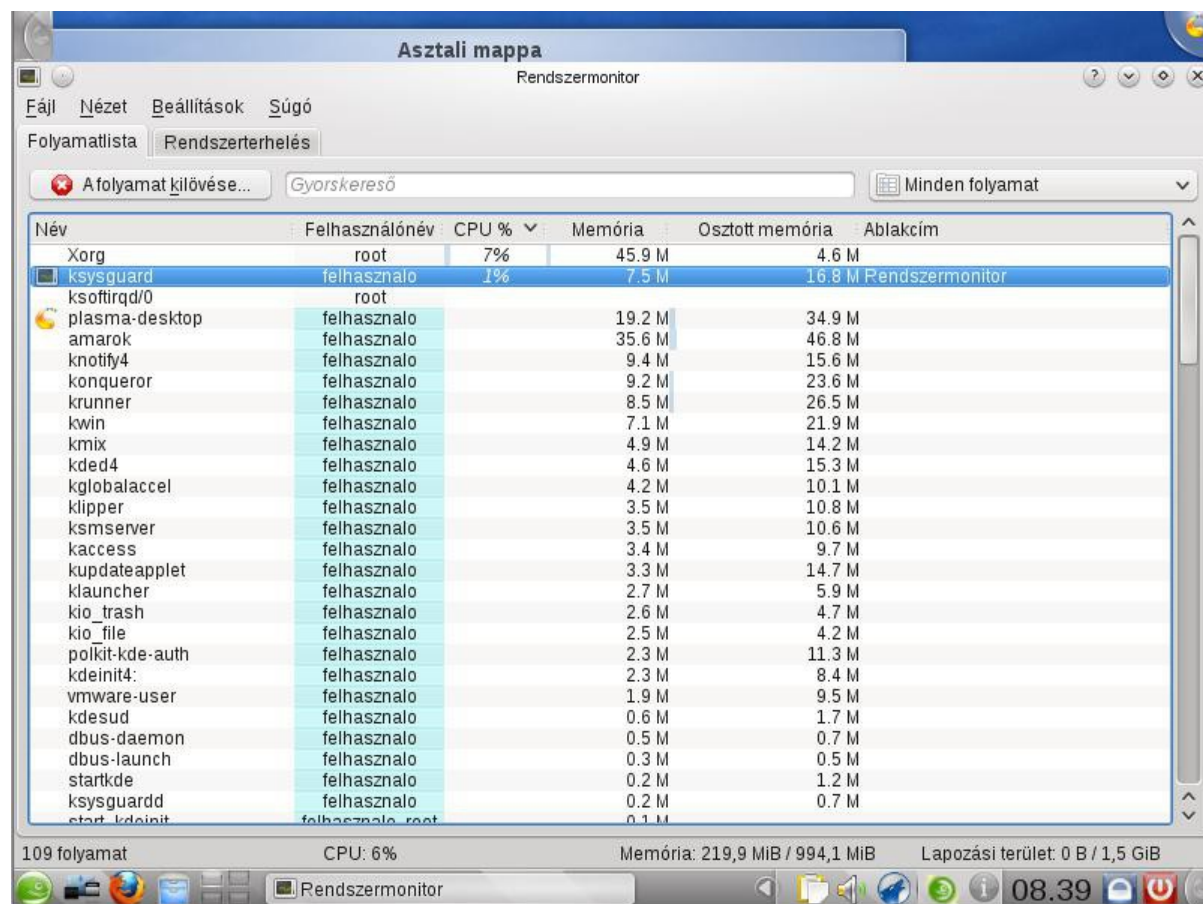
Asztali mappa

Rendszermonitor

Fájl Nézet Beállítások Súgó

Folyamatlista Rendszerterhelés

A folyamat kilövése... Gyorskereső Minden folyamat

| Név | Felhasználónév | CPU % | Memória | Osztott memória | Ablakcím |
|---|---|---|---|---|---|
| Xorg | root | 7% | 45.9 M | 4.6 M | |
| ksysguard | felhasznalo | 1% | 7.5 M | 16.8 M | Rendszermonitor |
| ksoftirqd/0 | root | | | | |
| plasma-desktop | felhasznalo | | 19.2 M | 34.9 M | |
| amarok | felhasznalo | | 35.6 M | 46.8 M | |
| knotify4 | felhasznalo | | 9.4 M | 15.6 M | |
| konqueror | felhasznalo | | 9.2 M | 23.6 M | |
| krunner | felhasznalo | | 8.5 M | 26.5 M | |
| kwin | felhasznalo | | 7.1 M | 21.9 M | |
| kmix | felhasznalo | | 4.9 M | 14.2 M | |
| kded4 | felhasznalo | | 4.6 M | 15.3 M | |
| kglobalaccel | felhasznalo | | 4.2 M | 10.1 M | |
| klipper | felhasznalo | | 3.5 M | 10.8 M | |
| ksmserver | felhasznalo | | 3.5 M | 10.6 M | |
| kaccess | felhasznalo | | 3.4 M | 9.7 M | |
| kupdateapplet | felhasznalo | | 3.3 M | 14.7 M | |
| klauncher | felhasznalo | | 2.7 M | 5.9 M | |
| kio_trash | felhasznalo | | 2.6 M | 4.7 M | |
| kio_file | felhasznalo | | 2.5 M | 4.2 M | |
| polkit-kde-auth | felhasznalo | | 2.3 M | 11.3 M | |
| kdeinit4: | felhasznalo | | 2.3 M | 8.4 M | |
| vmware-user | felhasznalo | | 1.9 M | 9.5 M | |
| kdesud | felhasznalo | | 0.6 M | 1.7 M | |
| dbus-daemon | felhasznalo | | 0.5 M | 0.7 M | |
| dbus-launch | felhasznalo | | 0.3 M | 0.5 M | |
| startkde | felhasznalo | | 0.2 M | 1.2 M | |
| ksysguardd | felhasznalo | | 0.2 M | 0.7 M | |
| start_kdeinit | felhasznalo, root | | 0.1 M | | |

109 folyamat CPU: 6% Memória: 219,9 MiB / 994,1 MiB Lapozási terület: 0 B / 1,5 GiB

Rendszermonitor 08.39